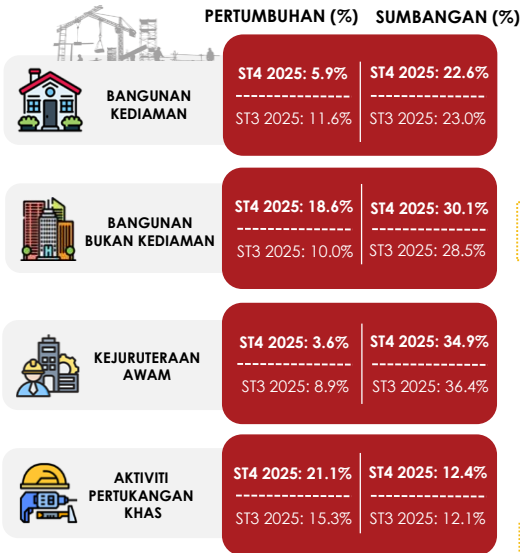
PERTUMBUHAN (%) SUMBANGAN (%)

| | PERTUMBUHAN (%) | SUMBANGAN (%) |
|---|---|---|
| BANGUNAN KEDIAMAN | ST4 2025: 5.9% / ST3 2025: 11.6% | ST4 2025: 22.6% / ST3 2025: 23.0% |
| BANGUNAN BUKAN KEDIAMAN | ST4 2025: 18.6% / ST3 2025: 10.0% | ST4 2025: 30.1% / ST3 2025: 28.5% |
| KEJURUTERAAN AWAM | ST4 2025: 3.6% / ST3 2025: 8.9% | ST4 2025: 34.9% / ST3 2025: 36.4% |
| AKTIVITI PERTUKANGAN KHAS | ST4 2025: 21.1% / ST3 2025: 15.3% | ST4 2025: 12.4% / ST3 2025: 12.1% |